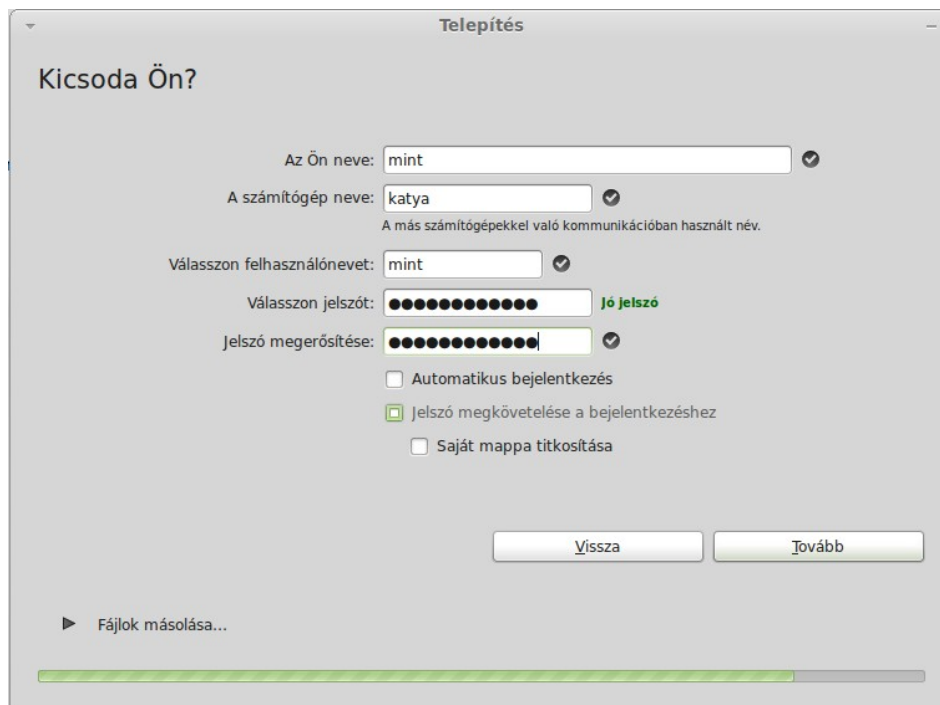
Telepítés

Kicsoda Ön?

Az Ön neve: mint

A számítógép neve: katya

A más számítógépekkel való kommunikációban használt név.

Válasszon felhasználónevet: mint

Válasszon jelszót: ●●●●●●●●●●●● Jó jelszó

Jelszó megerősítése: ●●●●●●●●●●●●

Automatikus bejelentkezés

Jelszó megkövetelése a bejelentkezéshez

Saját mappa titkosítása

Vissza

Tovább

Fájlok másolása...